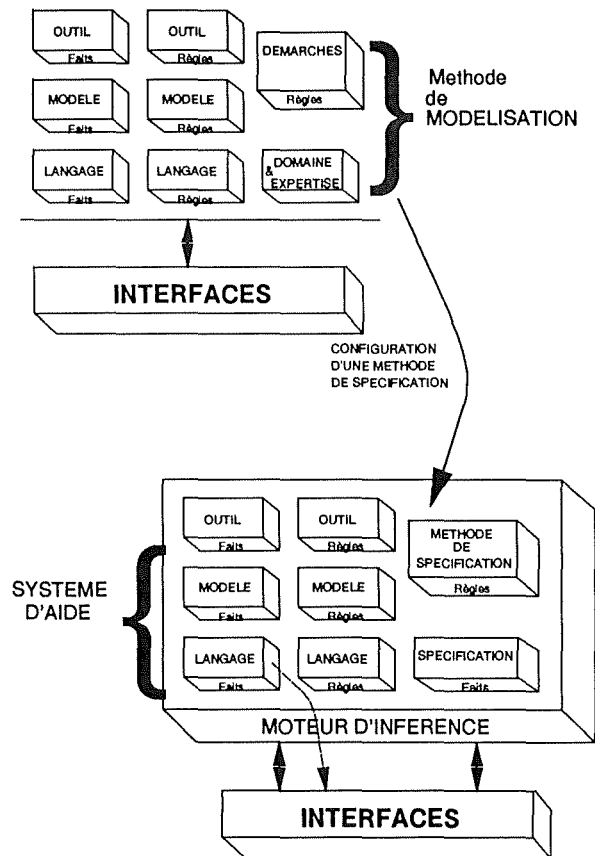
OUTIL
Faits

OUTIL
Règles

DEMARCHES
Règles

MODELE
Faits

MODELE
Règles

LANGAGE
Faits

LANGAGE
Règles

DOMAINE & EXPERTISE

Methode de MODELISATION

INTERFACES

CONFIGURATION D'UNE METHODE DE SPECIFICATION

SYSTEME D'AIDE

OUTIL
Faits

OUTIL
Règles

METHODE DE SPECIFICATION
Règles

MODELE
Faits

MODELE
Règles

LANGAGE
Faits

LANGAGE
Règles

SPECIFICATION
Faits

MOTEUR D'INFERENCE

INTERFACES